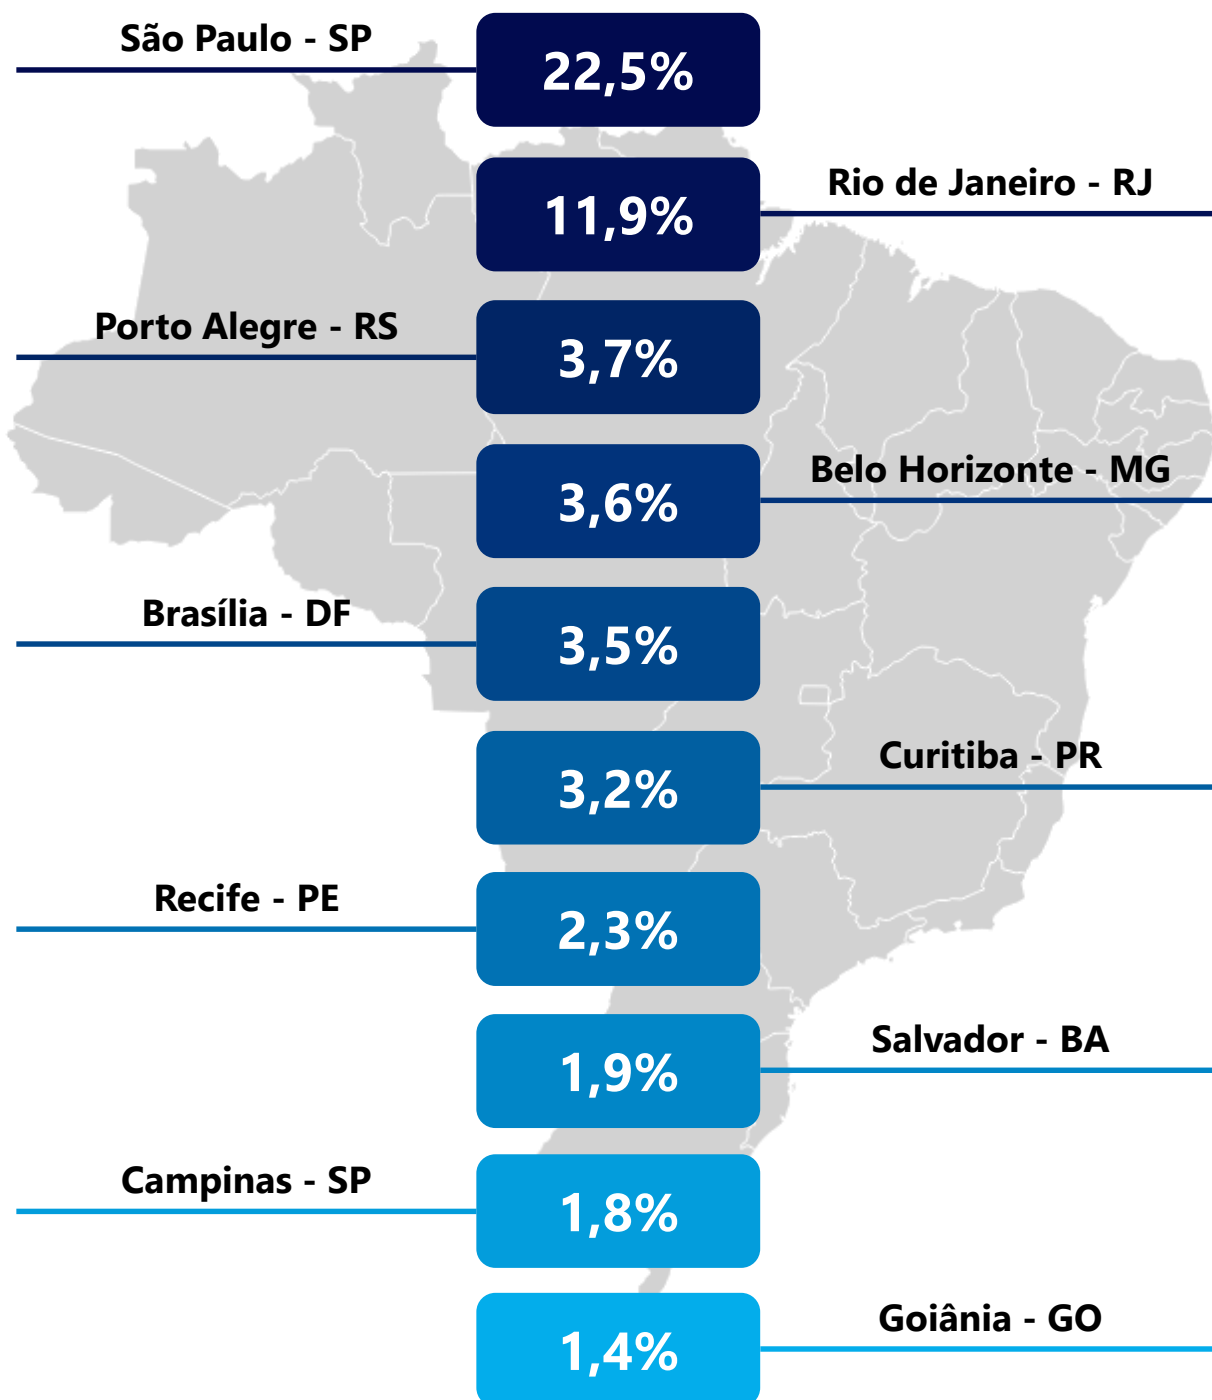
São Paulo - SP
22,5%
Rio de Janeiro - RJ
11,9%
Porto Alegre - RS
3,7%
Belo Horizonte - MG
3,6%
Brasília - DF
3,5%
Curitiba - PR
3,2%
Recife - PE
2,3%
Salvador - BA
1,9%
Campinas - SP
1,8%
Goiânia - GO
1,4%